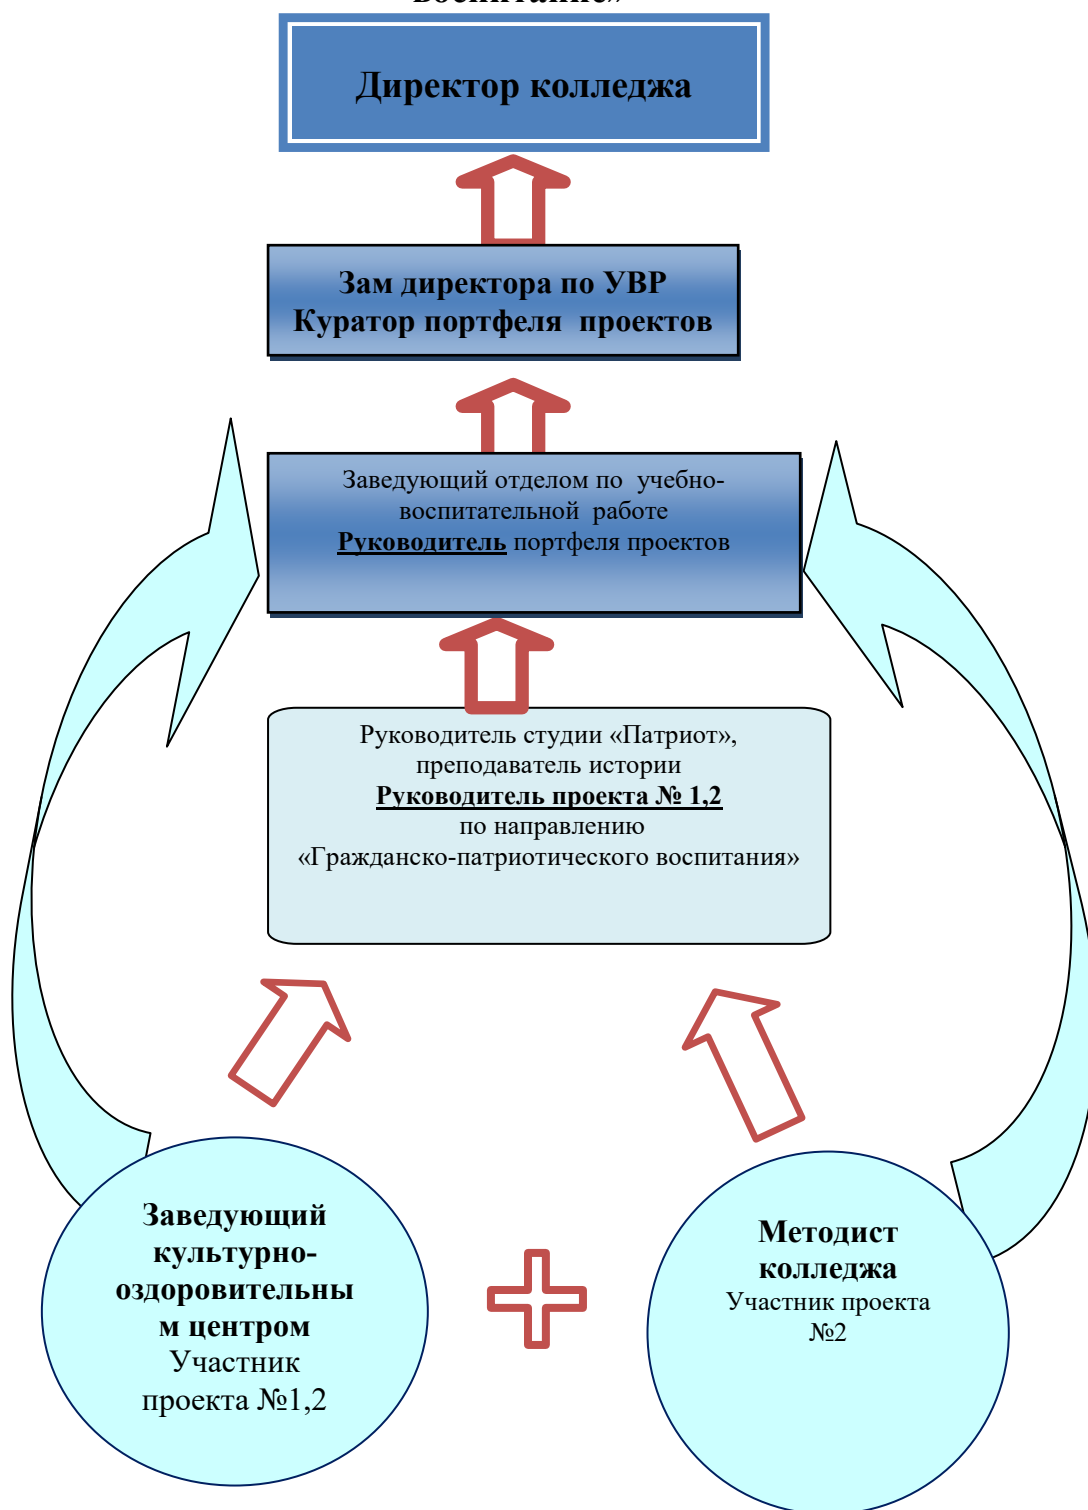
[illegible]

Директор колледжа

Зам директора по УВР
Куратор портфеля проектов

Заведующий отделом по учебно-воспитательной работе
Руководитель портфеля проектов

Руководитель студии «Патриот», преподаватель истории
Руководитель проекта № 1,2
по направлению
«Гражданско-патриотического воспитания»

Заведующий культурно-оздоровительным центром
Участник проекта №1,2

Методист колледжа
Участник проекта №2